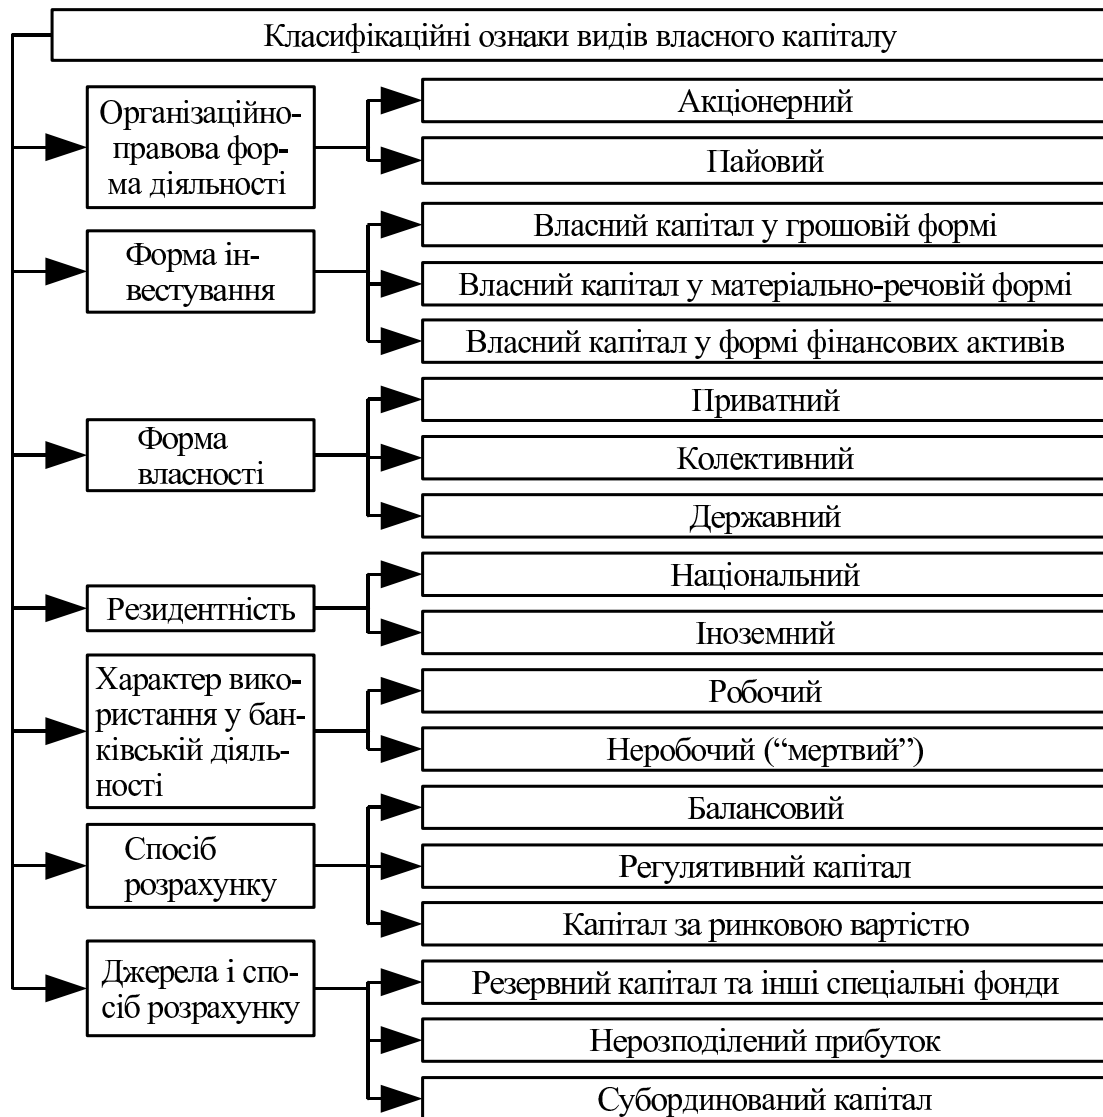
Класифікаційні ознаки видів власного капіталу

Організаційно-правова форма діяльності
Акціонерний
Пайовий

Форма інвестування
Власний капітал у грошовій формі
Власний капітал у матеріально-речовій формі
Власний капітал у формі фінансових активів

Форма власності
Приватний
Колективний
Державний

Резидентність
Національний
Іноземний

Характер використання у банківській діяльності
Робочий
Неробочий ("мертвий")

Спосіб розрахунку
Балансовий
Регулятивний капітал
Капітал за ринковою вартістю

Джерела і спосіб розрахунку
Резервний капітал та інші спеціальні фонди
Нерозподілений прибуток
Субординований капітал